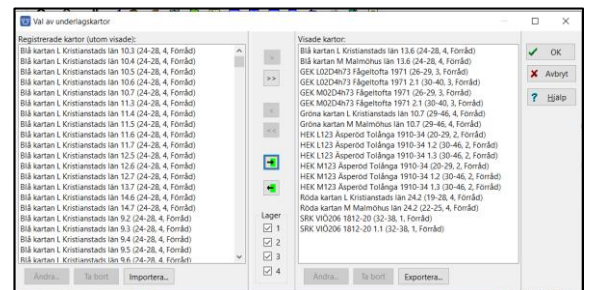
Val av underlagskartor

Registrerade kartor (utom visade):
Blå kartan L Kristianstads län 10.3 (24-28, 4, Förråd)
Blå kartan L Kristianstads län 10.4 (24-28, 4, Förråd)
Blå kartan L Kristianstads län 10.5 (24-28, 4, Förråd)
Blå kartan L Kristianstads län 10.6 (24-28, 4, Förråd)
Blå kartan L Kristianstads län 10.7 (24-28, 4, Förråd)
Blå kartan L Kristianstads län 11.3 (24-28, 4, Förråd)
Blå kartan L Kristianstads län 11.4 (24-28, 4, Förråd)
Blå kartan L Kristianstads län 11.5 (24-28, 4, Förråd)
Blå kartan L Kristianstads län 11.6 (24-28, 4, Förråd)
Blå kartan L Kristianstads län 11.7 (24-28, 4, Förråd)
Blå kartan L Kristianstads län 12.4 (24-28, 4, Förråd)
Blå kartan L Kristianstads län 12.5 (24-28, 4, Förråd)
Blå kartan L Kristianstads län 12.6 (24-28, 4, Förråd)
Blå kartan L Kristianstads län 12.7 (24-28, 4, Förråd)
Blå kartan L Kristianstads län 13.7 (24-28, 4, Förråd)
Blå kartan L Kristianstads län 14.6 (24-28, 4, Förråd)
Blå kartan L Kristianstads län 14.7 (24-28, 4, Förråd)
Blå kartan L Kristianstads län 9.2 (24-28, 4, Förråd)
Blå kartan L Kristianstads län 9.3 (24-28, 4, Förråd)
Blå kartan L Kristianstads län 9.4 (24-28, 4, Förråd)
Blå kartan L Kristianstads län 9.5 (24-28, 4, Förråd)
Blå kartan L Kristianstads län 9.6 (24-28, 4, Förråd)

Ändra... Ta bort Importera...

>>
<<

Lager
1
2
3
4

Visade kartor:
Blå kartan L Kristianstads län 13.6 (24-28, 4, Förråd)
Blå kartan M Malmöhus län 13.6 (24-28, 4, Förråd)
GEK L02D4h73 Fågeltofta 1971 (26-29, 3, Förråd)
GEK L02D4h73 Fågeltofta 1971 2.1 (30-40, 3, Förråd)
GEK M02D4h73 Fågeltofta 1971 (26-29, 3, Förråd)
GEK M02D4h73 Fågeltofta 1971 2.1 (30-40, 3, Förråd)
Gröna kartan L Kristianstads län 10.7 (29-46, 4, Förråd)
Gröna kartan M Malmöhus län 10.7 (29-46, 4, Förråd)
HEK L123 Äsperöd Tolånga 1910-34 (20-29, 2, Förråd)
HEK L123 Äsperöd Tolånga 1910-34 1.2 (30-46, 2, Förråd)
HEK L123 Äsperöd Tolånga 1910-34 1.3 (30-46, 2, Förråd)
HEK M123 Äsperöd Tolånga 1910-34 (20-29, 2, Förråd)
HEK M123 Äsperöd Tolånga 1910-34 1.2 (30-46, 2, Förråd)
HEK M123 Äsperöd Tolånga 1910-34 1.3 (30-46, 2, Förråd)
Röda kartan L Kristianstads län 24.2 (19-28, 4, Förråd)
Röda kartan M Malmöhus län 24.2 (22-25, 4, Förråd)
SRK VIÖ206 1812-20 (32-38, 1, Förråd)
SRK VIÖ206 1812-20 1.1 (32-38, 1, Förråd)

Ändra... Ta bort Exportera...

OK
Avbryt
Hjälp